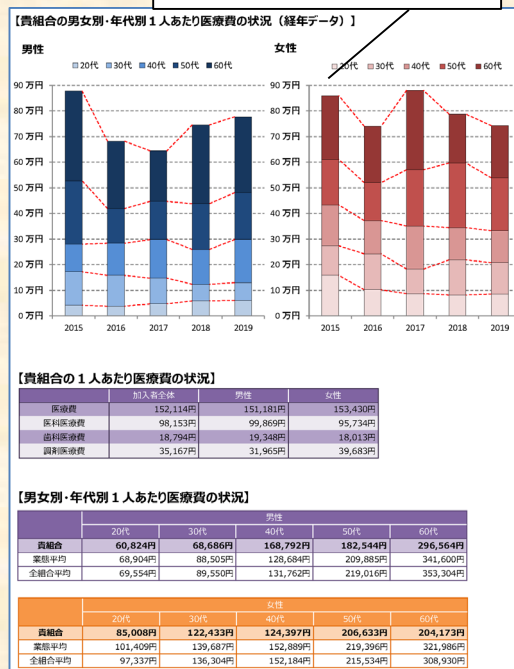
【貴組合の男女別･年代別１人あたり医療費の状況（経年データ）】

男性

20代 30代 40代 50代 60代

90 万円
80 万円
70 万円
60 万円
50 万円
40 万円
30 万円
20 万円
10 万円
0 万円

2015 2016 2017 2018 2019

女性

20代 30代 40代 50代 60代

90 万円
80 万円
70 万円
60 万円
50 万円
40 万円
30 万円
20 万円
10 万円
0 万円

2015 2016 2017 2018 2019

【貴組合の１人あたり医療費の状況】

| | 加入者全体 | 男性 | 女性 |
|---|---|---|---|
| 医療費 | 152,114円 | 151,181円 | 153,430円 |
| 医科医療費 | 98,153円 | 99,869円 | 95,734円 |
| 歯科医療費 | 18,794円 | 19,348円 | 18,013円 |
| 調剤医療費 | 35,167円 | 31,965円 | 39,683円 |

【男女別･年代別１人あたり医療費の状況】

| | 男性 | | | | |
|---|---|---|---|---|---|
| | 20代 | 30代 | 40代 | 50代 | 60代 |
| 貴組合 | 60,824円 | 68,686円 | 168,792円 | 182,544円 | 296,564円 |
| 業態平均 | 68,904円 | 88,505円 | 128,684円 | 209,885円 | 341,600円 |
| 全組合平均 | 69,554円 | 89,550円 | 131,762円 | 219,016円 | 353,304円 |

| | 女性 | | | | |
|---|---|---|---|---|---|
| | 20代 | 30代 | 40代 | 50代 | 60代 |
| 貴組合 | 85,008円 | 122,433円 | 124,397円 | 206,633円 | 204,173円 |
| 業態平均 | 101,409円 | 139,687円 | 152,889円 | 219,396円 | 321,986円 |
| 全組合平均 | 97,337円 | 136,304円 | 152,184円 | 215,534円 | 308,930円 |